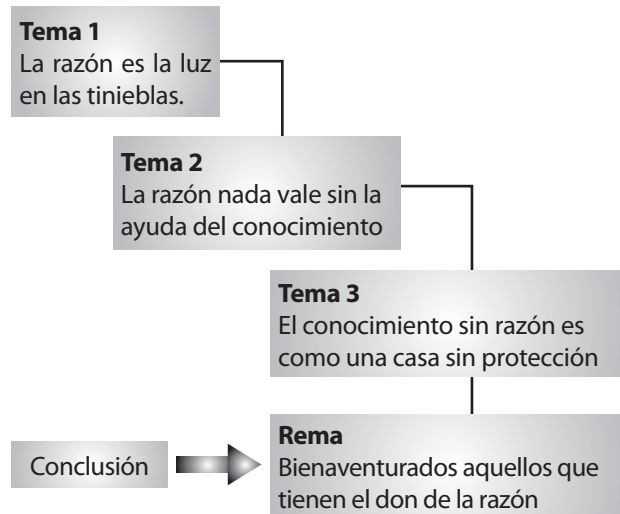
**Tema 1**
La razón es la luz en las tinieblas.

**Tema 2**
La razón nada vale sin la ayuda del conocimiento

**Tema 3**
El conocimiento sin razón es como una casa sin protección

Conclusión

**Rema**
Bienaventurados aquellos que tienen el don de la razón